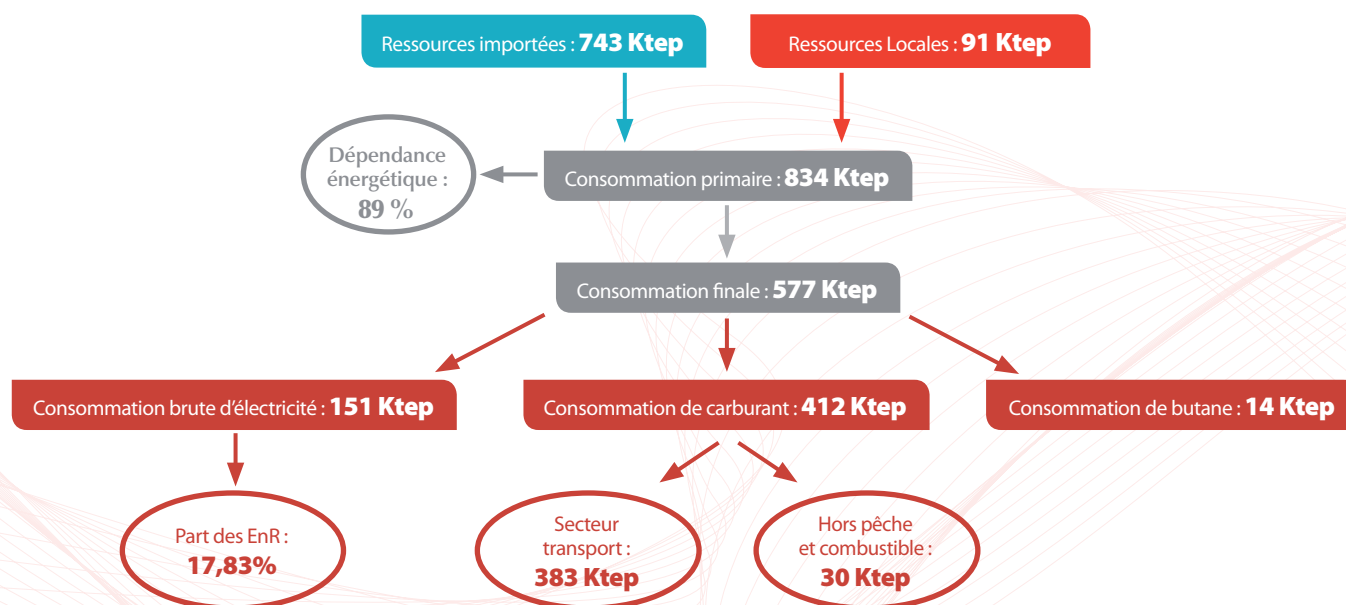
Ressources importées : 743 Ktep

Ressources Locales : 91 Ktep

Dépendance énergétique : 89 %

Consommation primaire : 834 Ktep

Consommation finale : 577 Ktep

Consommation brute d'électricité : 151 Ktep

Consommation de carburant : 412 Ktep

Consommation de butane : 14 Ktep

Part des EnR : 17,83%

Secteur transport : 383 Ktep

Hors pêche et combustible : 30 Ktep